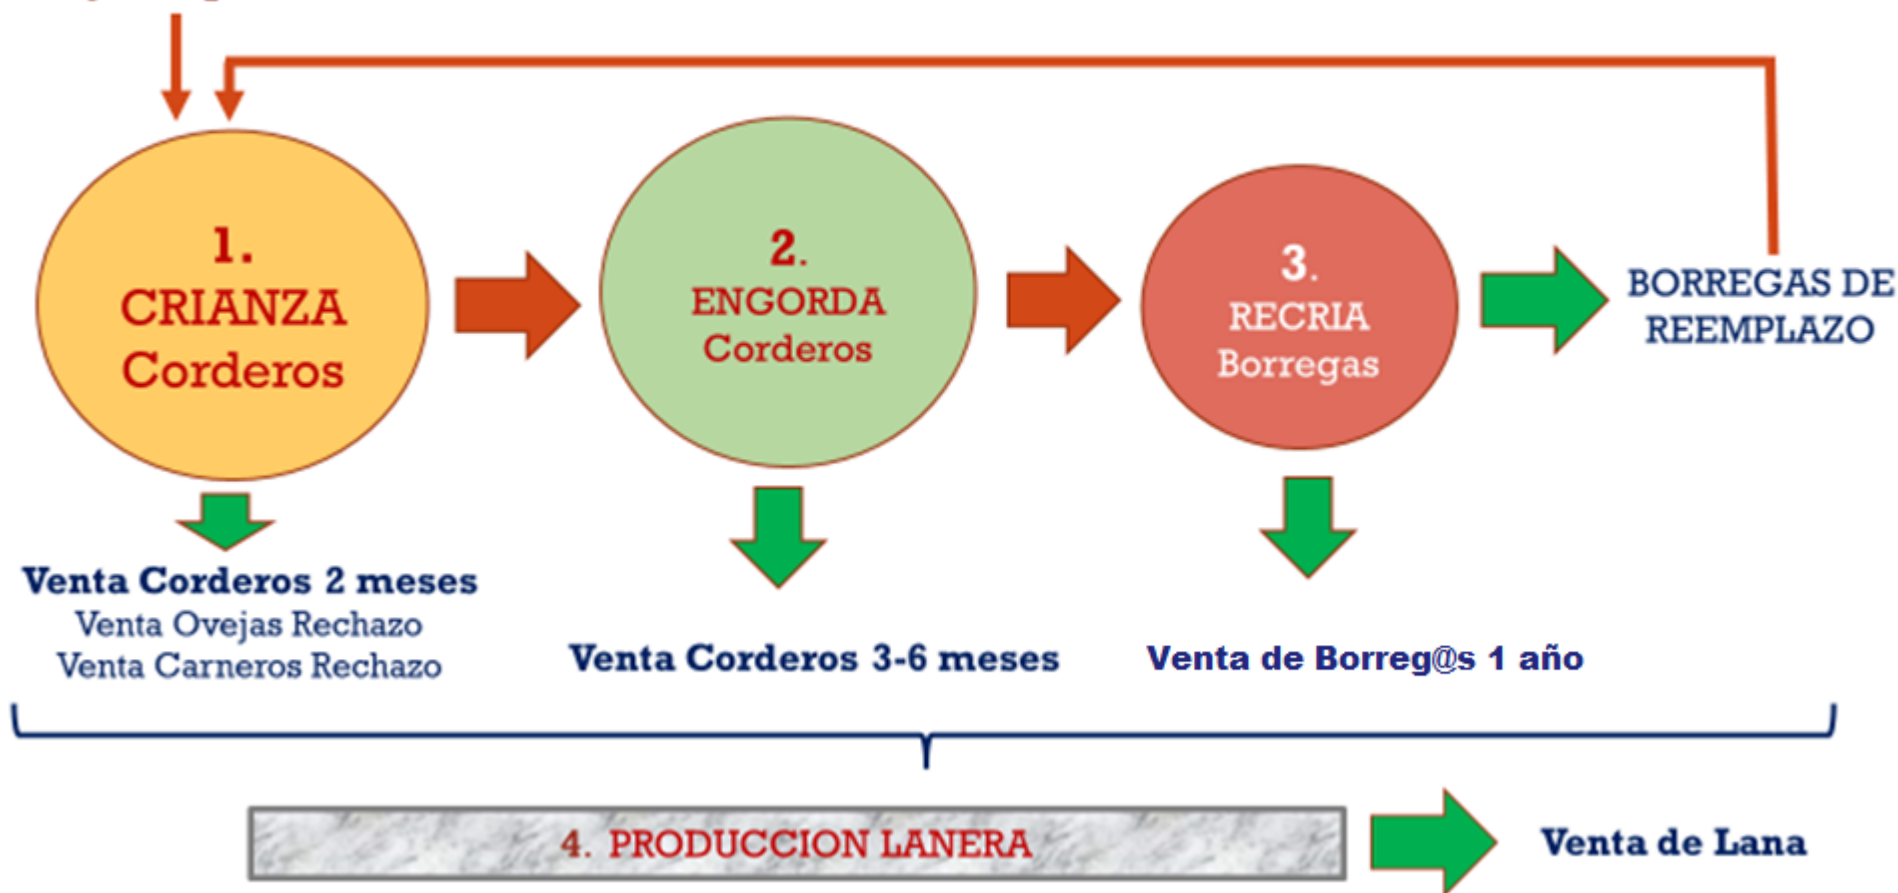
1.
CRIANZA
Corderos

2.
ENGORDA
Corderos

3.
RECRIA
Borregas

BORREGAS DE REEMPLAZO

Venta Corderos 2 meses
Venta Ovejas Rechazo
Venta Carneros Rechazo

Venta Corderos 3-6 meses

Venta de Borreg@s 1 año

4. PRODUCCION LANERA

Venta de Lana